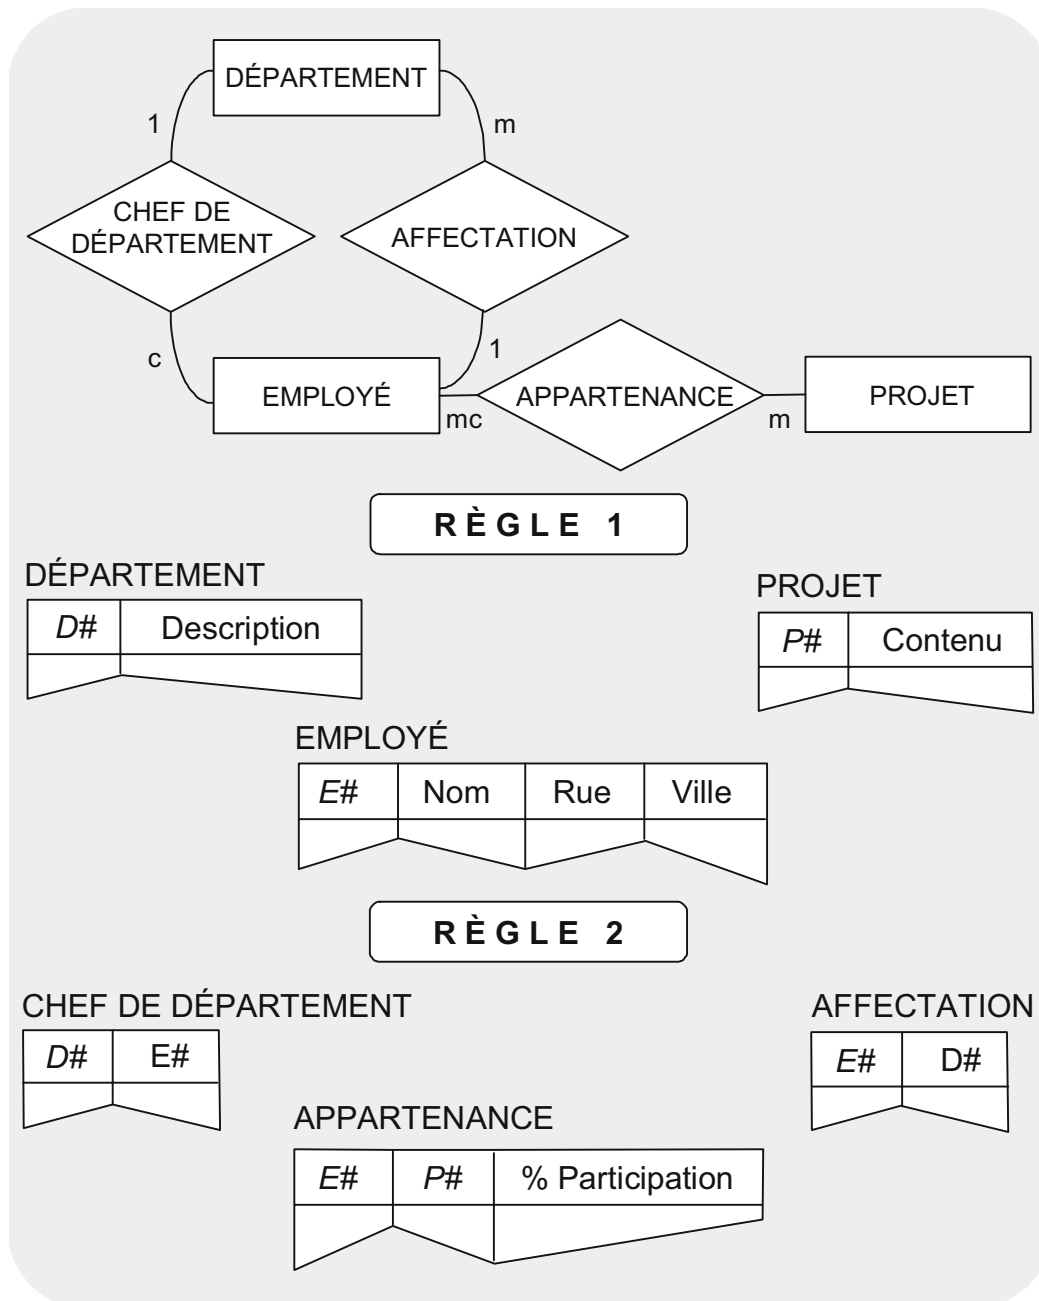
DÉPARTEMENT

1

m

CHEF DE DÉPARTEMENT

AFFECTATION

c

1

EMPLOYÉ

mc

APPARTENANCE

m

PROJET

RÈGLE 1

DÉPARTEMENT

| D# | Description |
|---|---|
| | |

PROJET

| P# | Contenu |
|---|---|
| | |

EMPLOYÉ

| E# | Nom | Rue | Ville |
|---|---|---|---|
| | | | |

RÈGLE 2

CHEF DE DÉPARTEMENT

| D# | E# |
|---|---|
| | |

AFFECTATION

| E# | D# |
|---|---|
| | |

APPARTENANCE

| E# | P# | % Participation |
|---|---|---|
| | | |